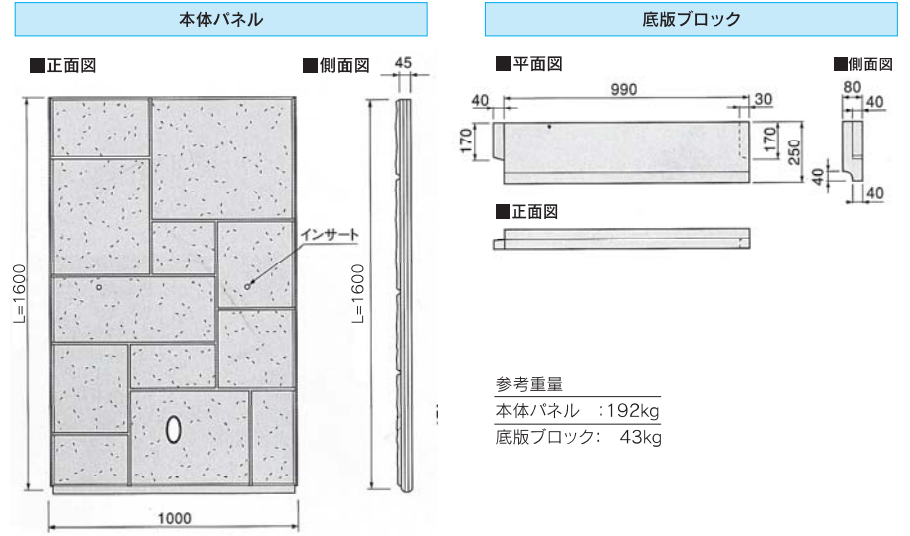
本体パネル

■正面図

L=1600

インサート

1000

■側面図

45

L=1600

底版ブロック

■平面図

40

990

30

170

170

250

40

■側面図

80

40

40

■正面図

参考重量

本体パネル　:192kg

底版ブロック:　43kg